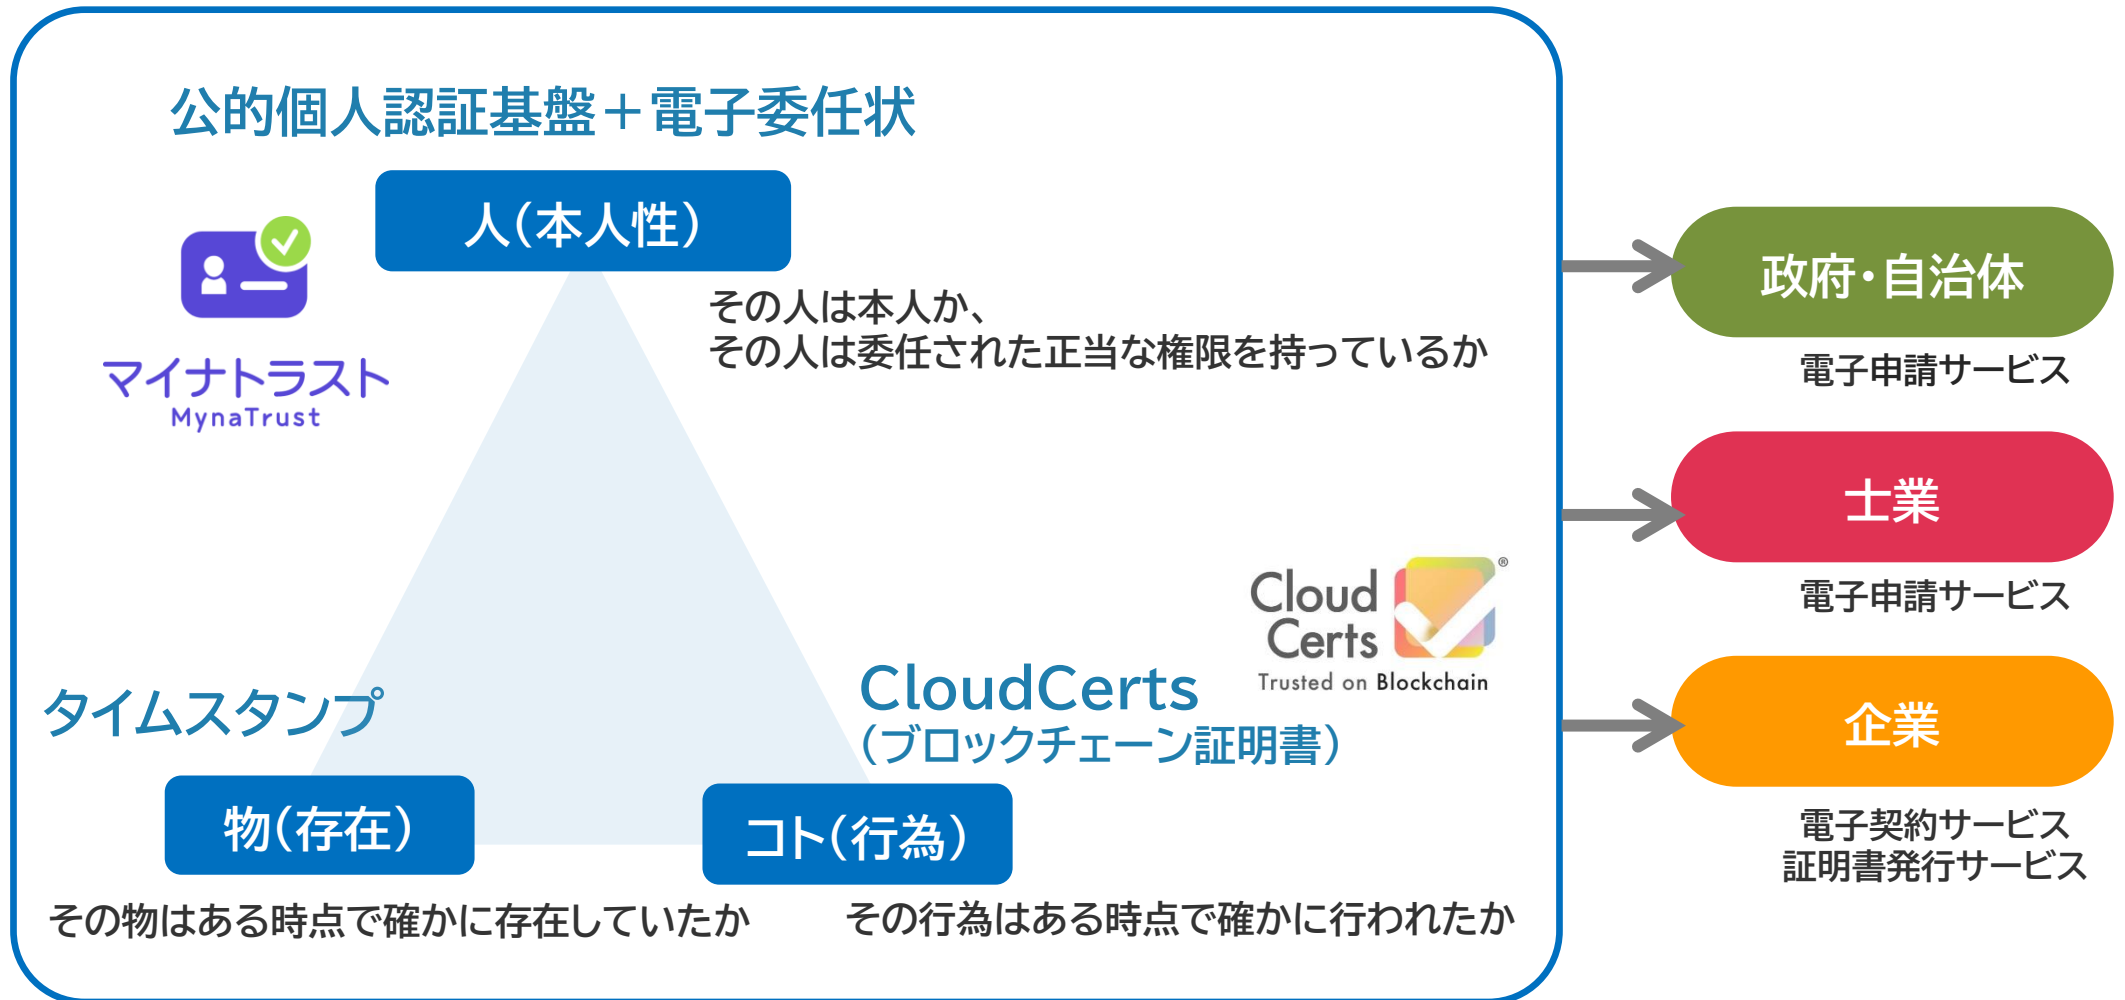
公的個人認証基盤＋電子委任状

人（本人性）

マイナトラスト
MynaTrust

その人は本人か、
その人は委任された正当な権限を持っているか

Cloud Certs®
Trusted on Blockchain

タイムスタンプ

CloudCerts
（ブロックチェーン証明書）

物（存在）

コト（行為）

その物はある時点で確かに存在していたか

その行為はある時点で確かに行われたか

政府・自治体
電子申請サービス

士業
電子申請サービス

企業
電子契約サービス
証明書発行サービス